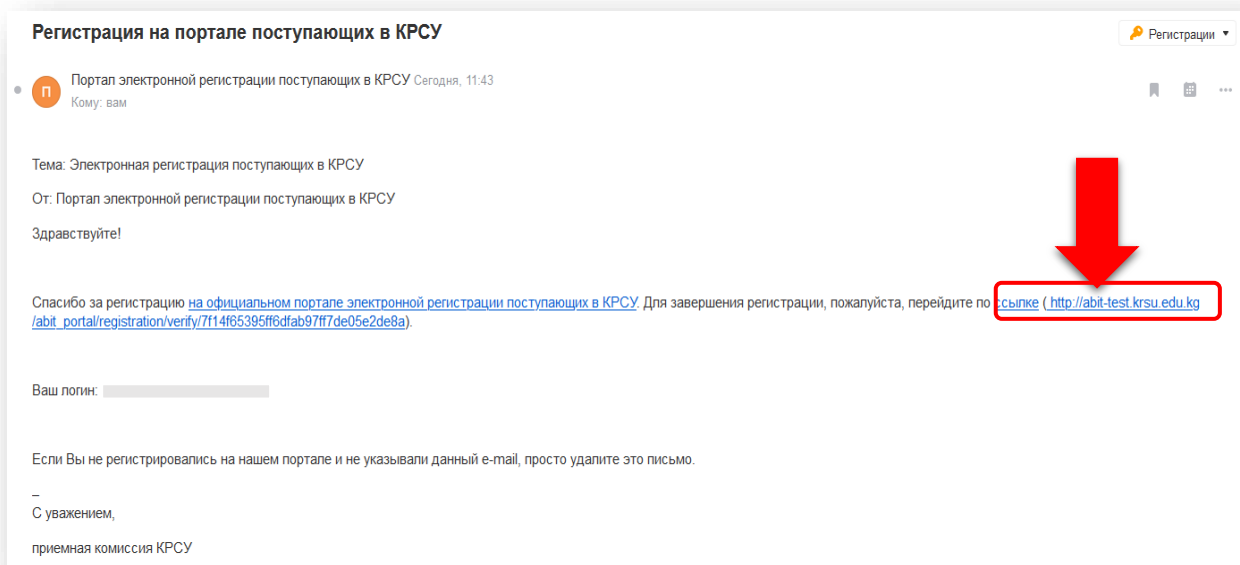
Регистрация на портале поступающих в КРСУ

Регистрации ▾

П

Портал электронной регистрации поступающих в КРСУ Сегодня, 11:43
Кому: вам

Тема: Электронная регистрация поступающих в КРСУ

От: Портал электронной регистрации поступающих в КРСУ

Здравствуйте!

Спасибо за регистрацию на официальном портале электронной регистрации поступающих в КРСУ. Для завершения регистрации, пожалуйста, перейдите по ссылке ( http://abit-test.krsu.edu.kg/abit_portal/registration/verify/7f14f65395ff6dfab97ff7de05e2de8a).

Ваш логин:

Если Вы не регистрировались на нашем портале и не указывали данный e-mail, просто удалите это письмо.

–
С уважением,

приемная комиссия КРСУ